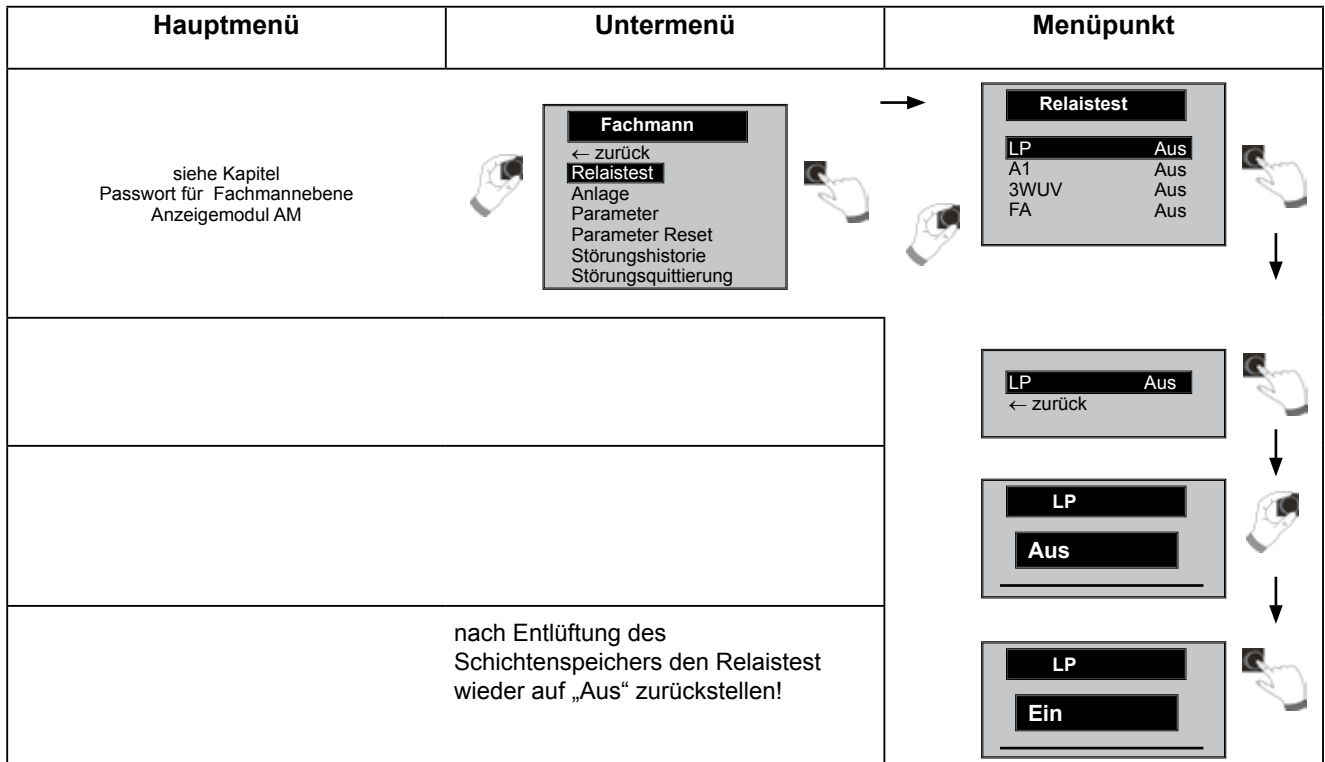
| Hauptmenü | Untermenü | Menüpunkt |
|---|---|---|
| siehe Kapitel Passwort für Fachmannebene Anzeigemodul AM | Fachmann<br>← zurück<br>Relaistest<br>Anlage<br>Parameter<br>Parameter Reset<br>Störungshistorie<br>Störungsquittierung | Relaistest<br>LP Aus<br>A1 Aus<br>3WUV Aus<br>FA Aus |
| | | LP Aus<br>← zurück |
| | | LP<br>Aus |
| | nach Entlüftung des Schichtenspeichers den Relaistest wieder auf „Aus“ zurückstellen! | LP<br>Ein |